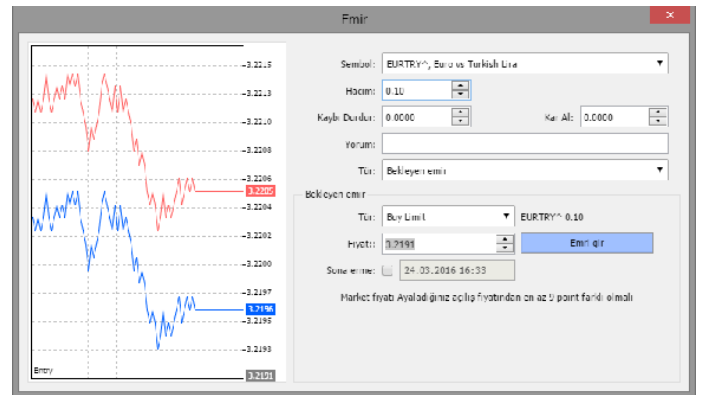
Emir

3.2215
3.2213
3.2210
3.2208
3.2206
3.2205
3.2204
3.2202
3.2200
3.2197
3.2196
3.2195
3.2193
Entry
3.2191

Sembol: EURTRY^, Euro vs Turkish Lira
Hacim: 0.10
Kaybı Durdur: 0.0000
Kar Al: 0.0000
Yorum:
Tür: Bekleyen emir

Bekleyen emir
Tür: Buy Limit
EURTRY^ 0.10
Fiyatı: 3.2191
Emri gir
Sona erme: 24.03.2016 16:33
Market fiyatı Ayaladığınız açılış fiyatından en az 9 point farklı olmalı